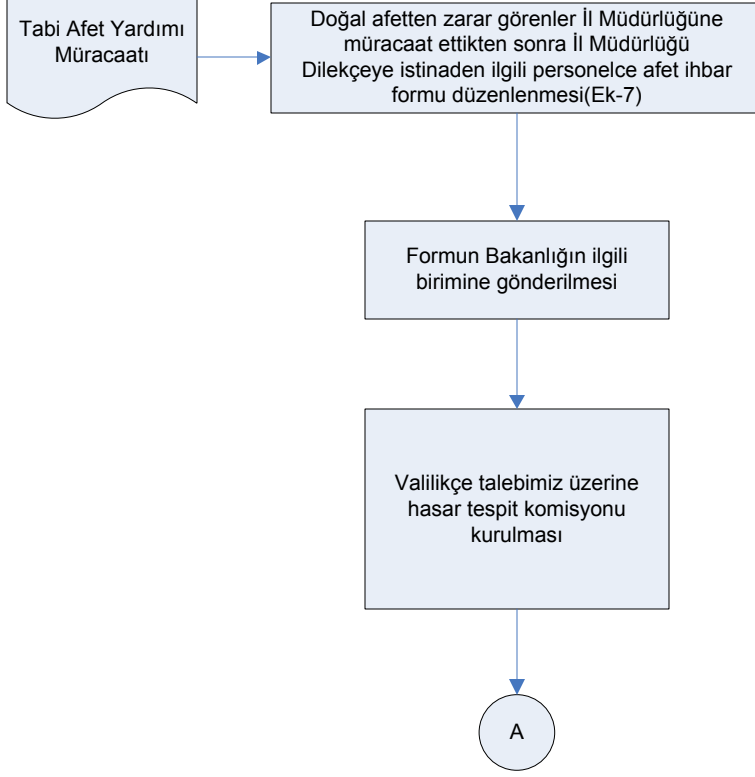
Tabi Afet Yardımı Müracaatı

Doğal afetten zarar görenler İl Müdürlüğüne müracaat ettikten sonra İl Müdürlüğü Dilekçeye istinaden ilgili personelce afet ihbar formu düzenlenmesi(Ek-7)

Formun Bakanlığın ilgili birimine gönderilmesi

Valilikçe talebimiz üzerine hasar tespit komisyonu kurulması

A